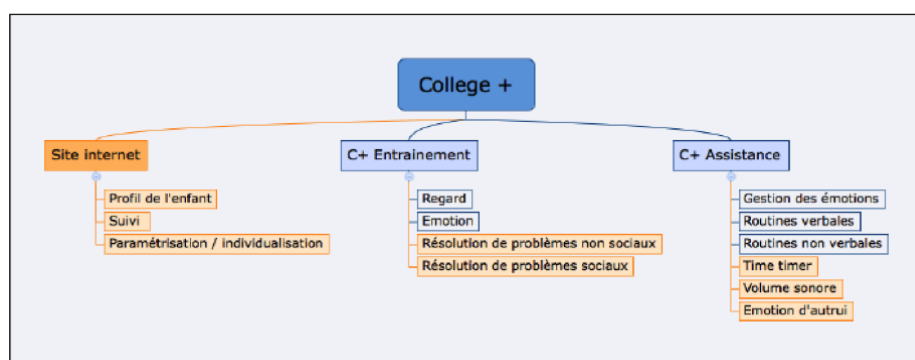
College +

Site internet
Profil de l'enfant
Suivi
Paramétrisation / individualisation

C+ Entrainement
Regard
Emotion
Résolution de problèmes non sociaux
Résolution de problèmes sociaux

C+ Assistance
Gestion des émotions
Routines verbales
Routines non verbales
Time timer
Volume sonore
Emotion d'autrui